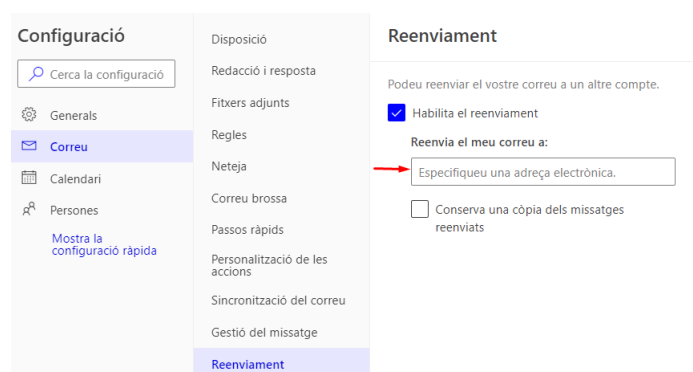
Configuració

Cerca la configuració

Generals

Correu

Calendari

Persones

Mostra la configuració ràpida

Disposició

Redacció i resposta

Fitxers adjunts

Regles

Neteja

Correu brossa

Passos ràpids

Personalització de les accions

Sincronització del correu

Gestió del missatge

Reenviament

Reenviament

Podeu reenviar el vostre correu a un altre compte.

Habilita el reenviament

Reenvia el meu correu a:

Especifiqueu una adreça electrònica.

Conserva una còpia dels missatges reenviats